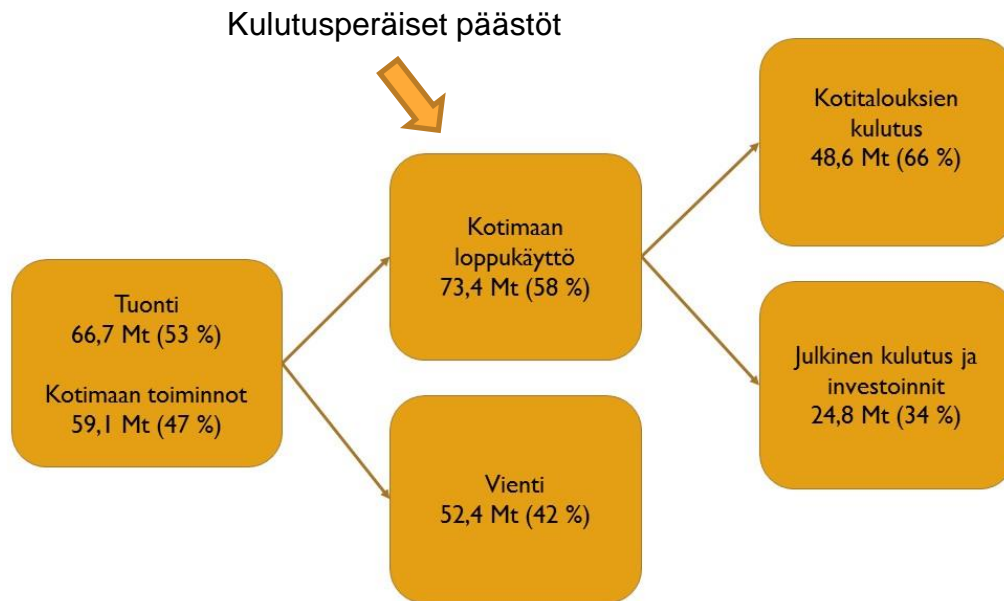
Kulutusperäiset päästöt

Tuonti
66,7 Mt (53 %)

Kotimaan toiminnot
59,1 Mt (47 %)

Kotimaan loppukäyttö
73,4 Mt (58 %)

Vienti
52,4 Mt (42 %)

Kotitalouksien kulutus
48,6 Mt (66 %)

Julkinen kulutus ja investoinnit
24,8 Mt (34 %)